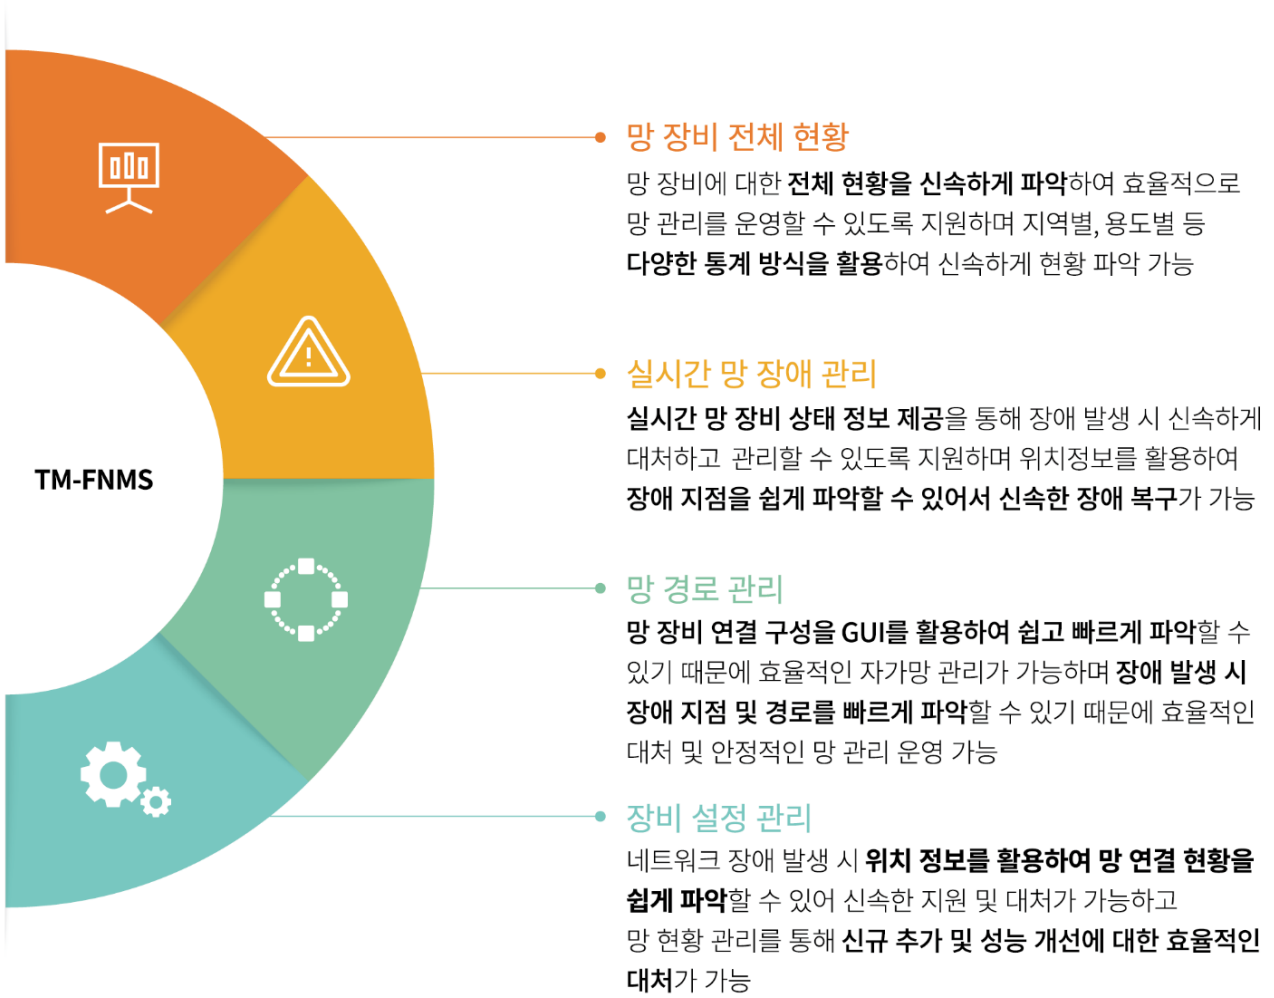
TM-FNMS

망 장비 전체 현황
망 장비에 대한 전체 현황을 신속하게 파악하여 효율적으로 망 관리를 운영할 수 있도록 지원하며 지역별, 용도별 등 다양한 통계 방식을 활용하여 신속하게 현황 파악 가능

실시간 망 장애 관리
실시간 망 장비 상태 정보 제공을 통해 장애 발생 시 신속하게 대처하고 관리할 수 있도록 지원하며 위치정보를 활용하여 장애 지점을 쉽게 파악할 수 있어서 신속한 장애 복구가 가능

망 경로 관리
망 장비 연결 구성을 GUI를 활용하여 쉽고 빠르게 파악할 수 있기 때문에 효율적인 자가망 관리가 가능하며 장애 발생 시 장애 지점 및 경로를 빠르게 파악할 수 있기 때문에 효율적인 대처 및 안정적인 망 관리 운영 가능

장비 설정 관리
네트워크 장애 발생 시 위치 정보를 활용하여 망 연결 현황을 쉽게 파악할 수 있어 신속한 지원 및 대처가 가능하고
망 현황 관리를 통해 신규 추가 및 성능 개선에 대한 효율적인 대처가 가능